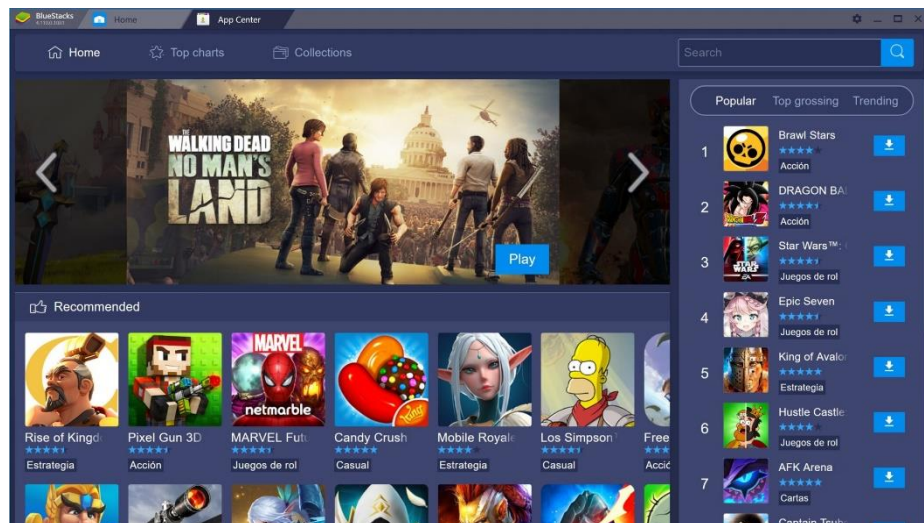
BlueStacks
Home
App Center

Home
Top charts
Collections
Search

THE WALKING DEAD
NO MAN'S LAND
Play

Recommended

Rise of Kingd
Estrategia
Pixel Gun 3D
Acción
MARVEL Futu
Juegos de rol
Candy Crush
Casual
Mobile Royale
Estrategia
Los Simpson
Casual
Free
Acció

Popular
Top grossing
Trending

1
Brawl Stars
Acción
2
DRAGON BA
Acción
3
Star Wars™:
Juegos de rol
4
Epic Seven
Juegos de rol
5
King of Avalo
Estrategia
6
Hustle Castle
Juegos de rol
7
AFK Arena
Cartas